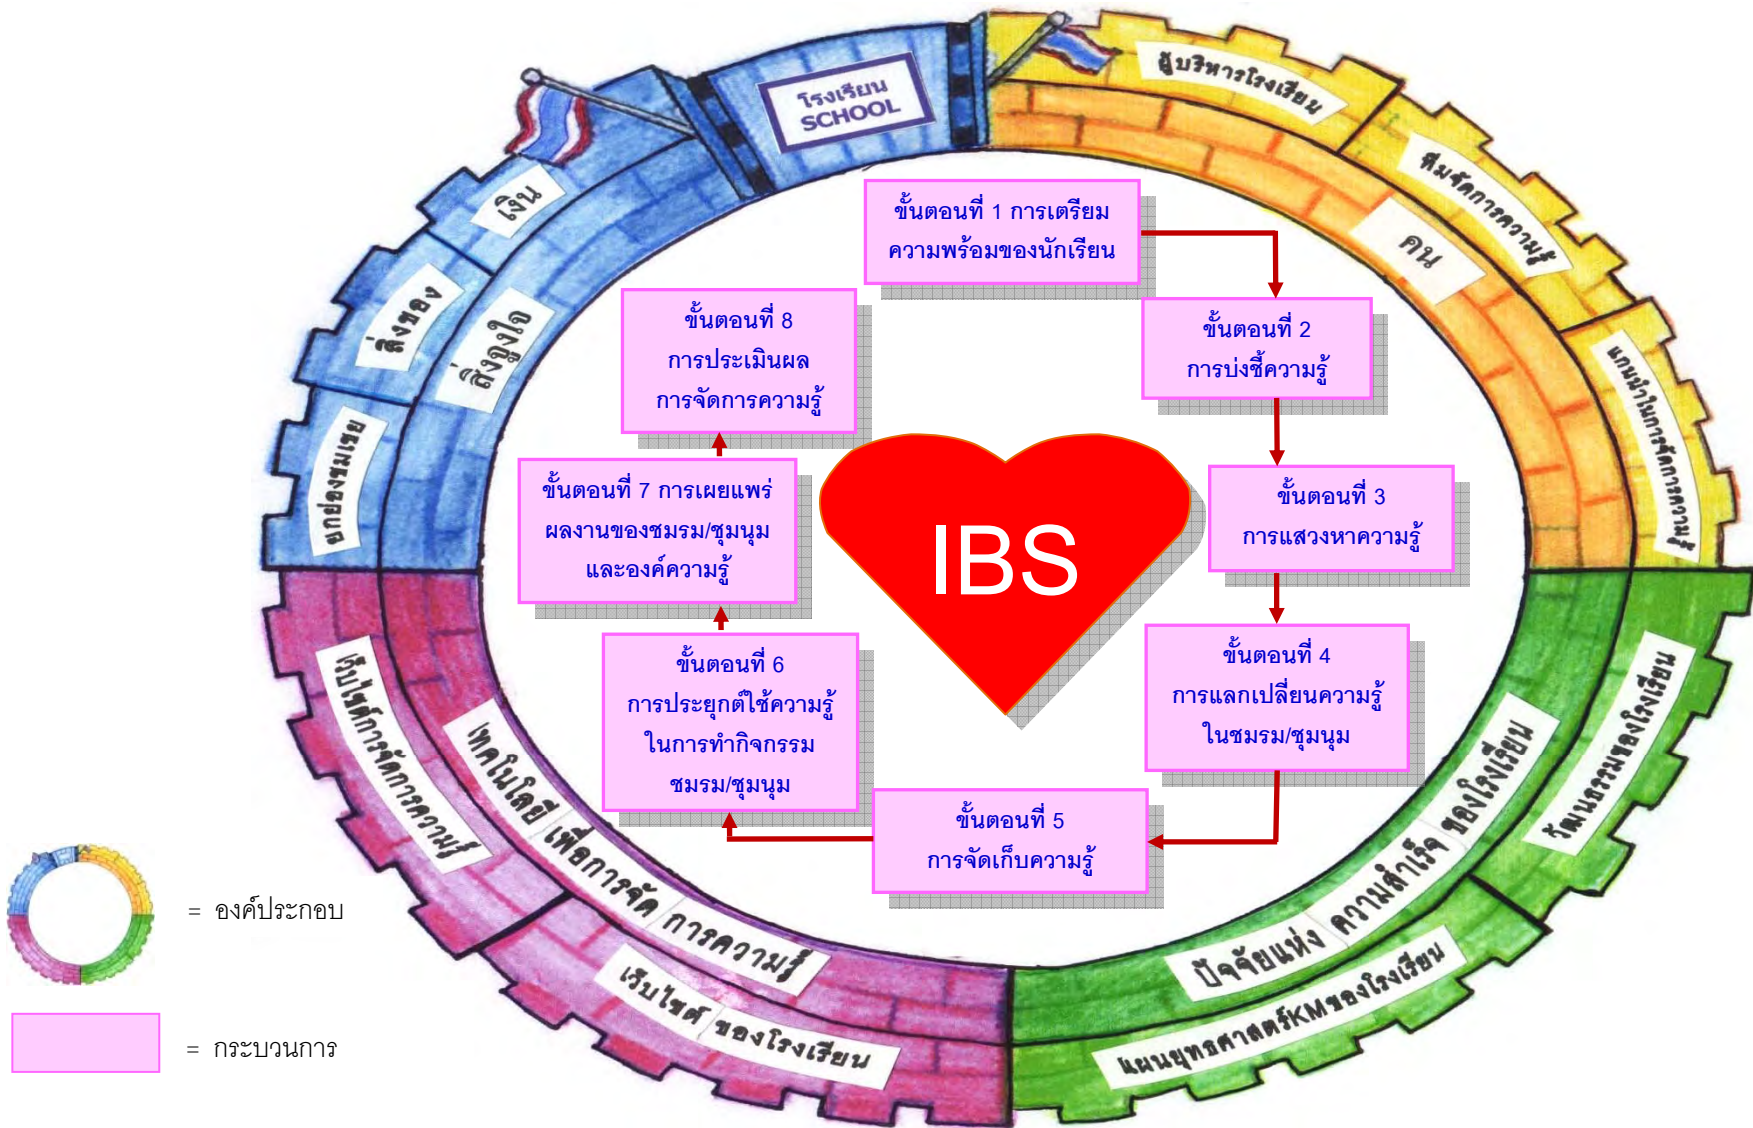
โรงเรียน SCHOOL

ผู้บริหารโรงเรียน

ทีมจัดการความรู้

คน

แกนนำในการจัดการความรู้

เงิน

สิ่งของ

สิ่งจูงใจ

ยกย่องชมเชย

ขั้นตอนที่ 1 การเตรียมความพร้อมของนักเรียน

ขั้นตอนที่ 2 การบ่งชี้ความรู้

ขั้นตอนที่ 3 การแสวงหาความรู้

ขั้นตอนที่ 4 การแลกเปลี่ยนความรู้ในชมรม/ชุมนุม

ขั้นตอนที่ 5 การจัดเก็บความรู้

ขั้นตอนที่ 6 การประยุกต์ใช้ความรู้ในการทำกิจกรรมชมรม/ชุมนุม

ขั้นตอนที่ 7 การเผยแพร่ผลงานของชมรม/ชุมนุมและองค์ความรู้

ขั้นตอนที่ 8 การประเมินผลการจัดการความรู้

IBS

เว็บไซต์การจัดการความรู้

เทคโนโลยี เพื่อการจัดการความรู้

เว็บไซต์ ของโรงเรียน

วัฒนธรรมของโรงเรียน

ปัจจัยแห่ง ความสำเร็จ ของโรงเรียน

แผนยุทธศาสตร์KMของโรงเรียน

= องค์ประกอบ

= กระบวนการ